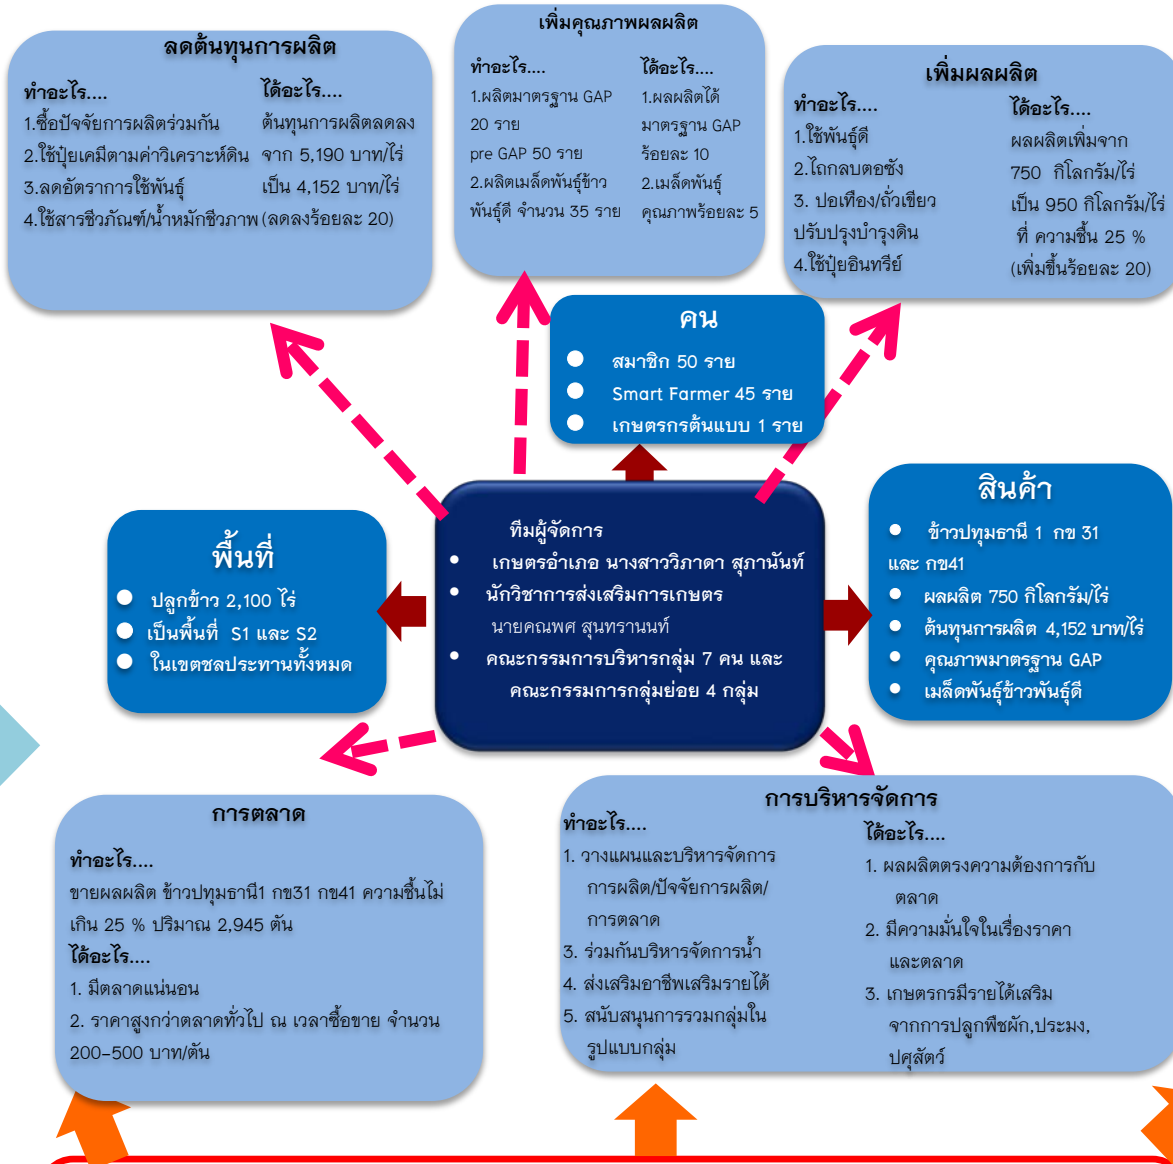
ลดต้นทุนการผลิต

ทำอะไร....
1.ซื้อปัจจัยการผลิตร่วมกัน
2.ใช้ปุ๋ยเคมีตามค่าวิเคราะห์ดิน
3.ลดอัตราการใช้พันธุ์
4.ใช้สารชีวภัณฑ์/น้ำหมักชีวภาพ

ได้อะไร....
ต้นทุนการผลิตลดลง จาก 5,190 บาท/ไร่ เป็น 4,152 บาท/ไร่ (ลดลงร้อยละ 20)

เพิ่มคุณภาพผลผลิต

ทำอะไร....
1.ผลิตมาตรฐาน GAP 20 ราย
pre GAP 50 ราย
2.ผลิตเมล็ดพันธุ์ข้าวพันธุ์ดี จำนวน 35 ราย

ได้อะไร....
1.ผลผลิตได้มาตรฐาน GAP ร้อยละ 10
2.เมล็ดพันธุ์คุณภาพร้อยละ 5

เพิ่มผลผลิต

ทำอะไร....
1.ใช้พันธุ์ดี
2.ไถกลบตอซัง
3. ปอเทือง/ถั่วเขียว ปรับปรุงบำรุงดิน
4.ใช้ปุ๋ยอินทรีย์

ได้อะไร....
ผลผลิตเพิ่มจาก 750 กิโลกรัม/ไร่ เป็น 950 กิโลกรัม/ไร่ ที่ ความชื้น 25 % (เพิ่มขึ้นร้อยละ 20)

คน
- สมาชิก 50 ราย
- Smart Farmer 45 ราย
- เกษตรกรต้นแบบ 1 ราย

พื้นที่
- ปลูกข้าว 2,100 ไร่
- เป็นพื้นที่ S1 และ S2
- ในเขตชลประทานทั้งหมด

ทีมผู้จัดการ
- เกษตรอำเภอ นางสาววิภาดา สุภานันท์
- นักวิชาการส่งเสริมการเกษตร นายคณพศ สุนทรานนท์
- คณะกรรมการบริหารกลุ่ม 7 คน และ คณะกรรมการกลุ่มย่อย 4 กลุ่ม

สินค้า
- ข้าวปทุมธานี 1 กข 31 และ กข41
- ผลผลิต 750 กิโลกรัม/ไร่
- ต้นทุนการผลิต 4,152 บาท/ไร่
- คุณภาพมาตรฐาน GAP
- เมล็ดพันธุ์ข้าวพันธุ์ดี

การตลาด

ทำอะไร....
ขายผลผลิต ข้าวปทุมธานี1 กข31 กข41 ความชื้นไม่เกิน 25 % ปริมาณ 2,945 ตัน
ได้อะไร....
1. มีตลาดแน่นอน
2. ราคาสูงกว่าตลาดทั่วไป ณ เวลาซื้อขาย จำนวน 200-500 บาท/ตัน

การบริหารจัดการ

ทำอะไร....
1. วางแผนและบริหารจัดการการผลิต/ปัจจัยการผลิต/การตลาด
3. ร่วมกันบริหารจัดการน้ำ
4. ส่งเสริมอาชีพเสริมรายได้
5. สนับสนุนการรวมกลุ่มในรูปแบบกลุ่ม

ได้อะไร....
1. ผลผลิตตรงความต้องการกับตลาด
2. มีความมั่นใจในเรื่องราคาและตลาด
3. เกษตรกรมีรายได้เสริม จากการปลูกพืชผัก,ประมง,ปศุสัตว์